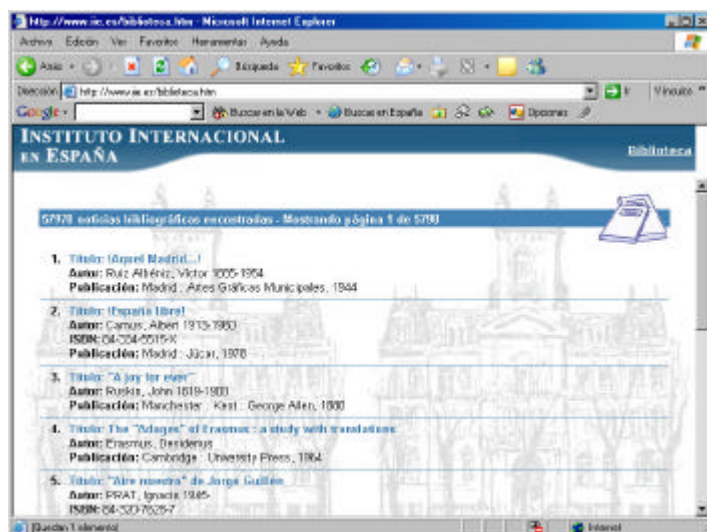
http://www.iie.es/biblioteca.htm - Microsoft Internet Explorer

Archivo Edición Ver Favoritos Herramientas Ayuda

Atrás Búsqueda Favoritos

Dirección http://www.iie.es/biblioteca.htm Ir Vínculos

Google Buscar en la Web Buscar en España Opciones

INSTITUTO INTERNACIONAL EN ESPAÑA

Biblioteca

57978 noticias bibliográficas encontradas - Mostrando página 1 de 5798

1. Título: ¡Aquel Madrid...!
Autor: Ruiz Albéniz, Víctor 1885-1954
Publicación: Madrid : Artes Gráficas Municipales, 1944

2. Título: ¡España libre!
Autor: Camus, Albert 1913-1960
ISBN: 84-334-5515-X
Publicación: Madrid : Júcar, 1978

3. Título: "A joy for ever"
Autor: Ruskin, John 1819-1900
Publicación: Manchester : Kent : George Allen, 1880

4. Título: The "Adages" of Erasmus : a study with translations
Autor: Erasmus, Desiderius
Publicación: Cambridge : University Press, 1964

5. Título: "Aire nuestro" de Jorge Guillén
Autor: PRAT, Ignacio 1945-
ISBN: 84-320-7626-7

[Quedan 1 elemento]

Internet